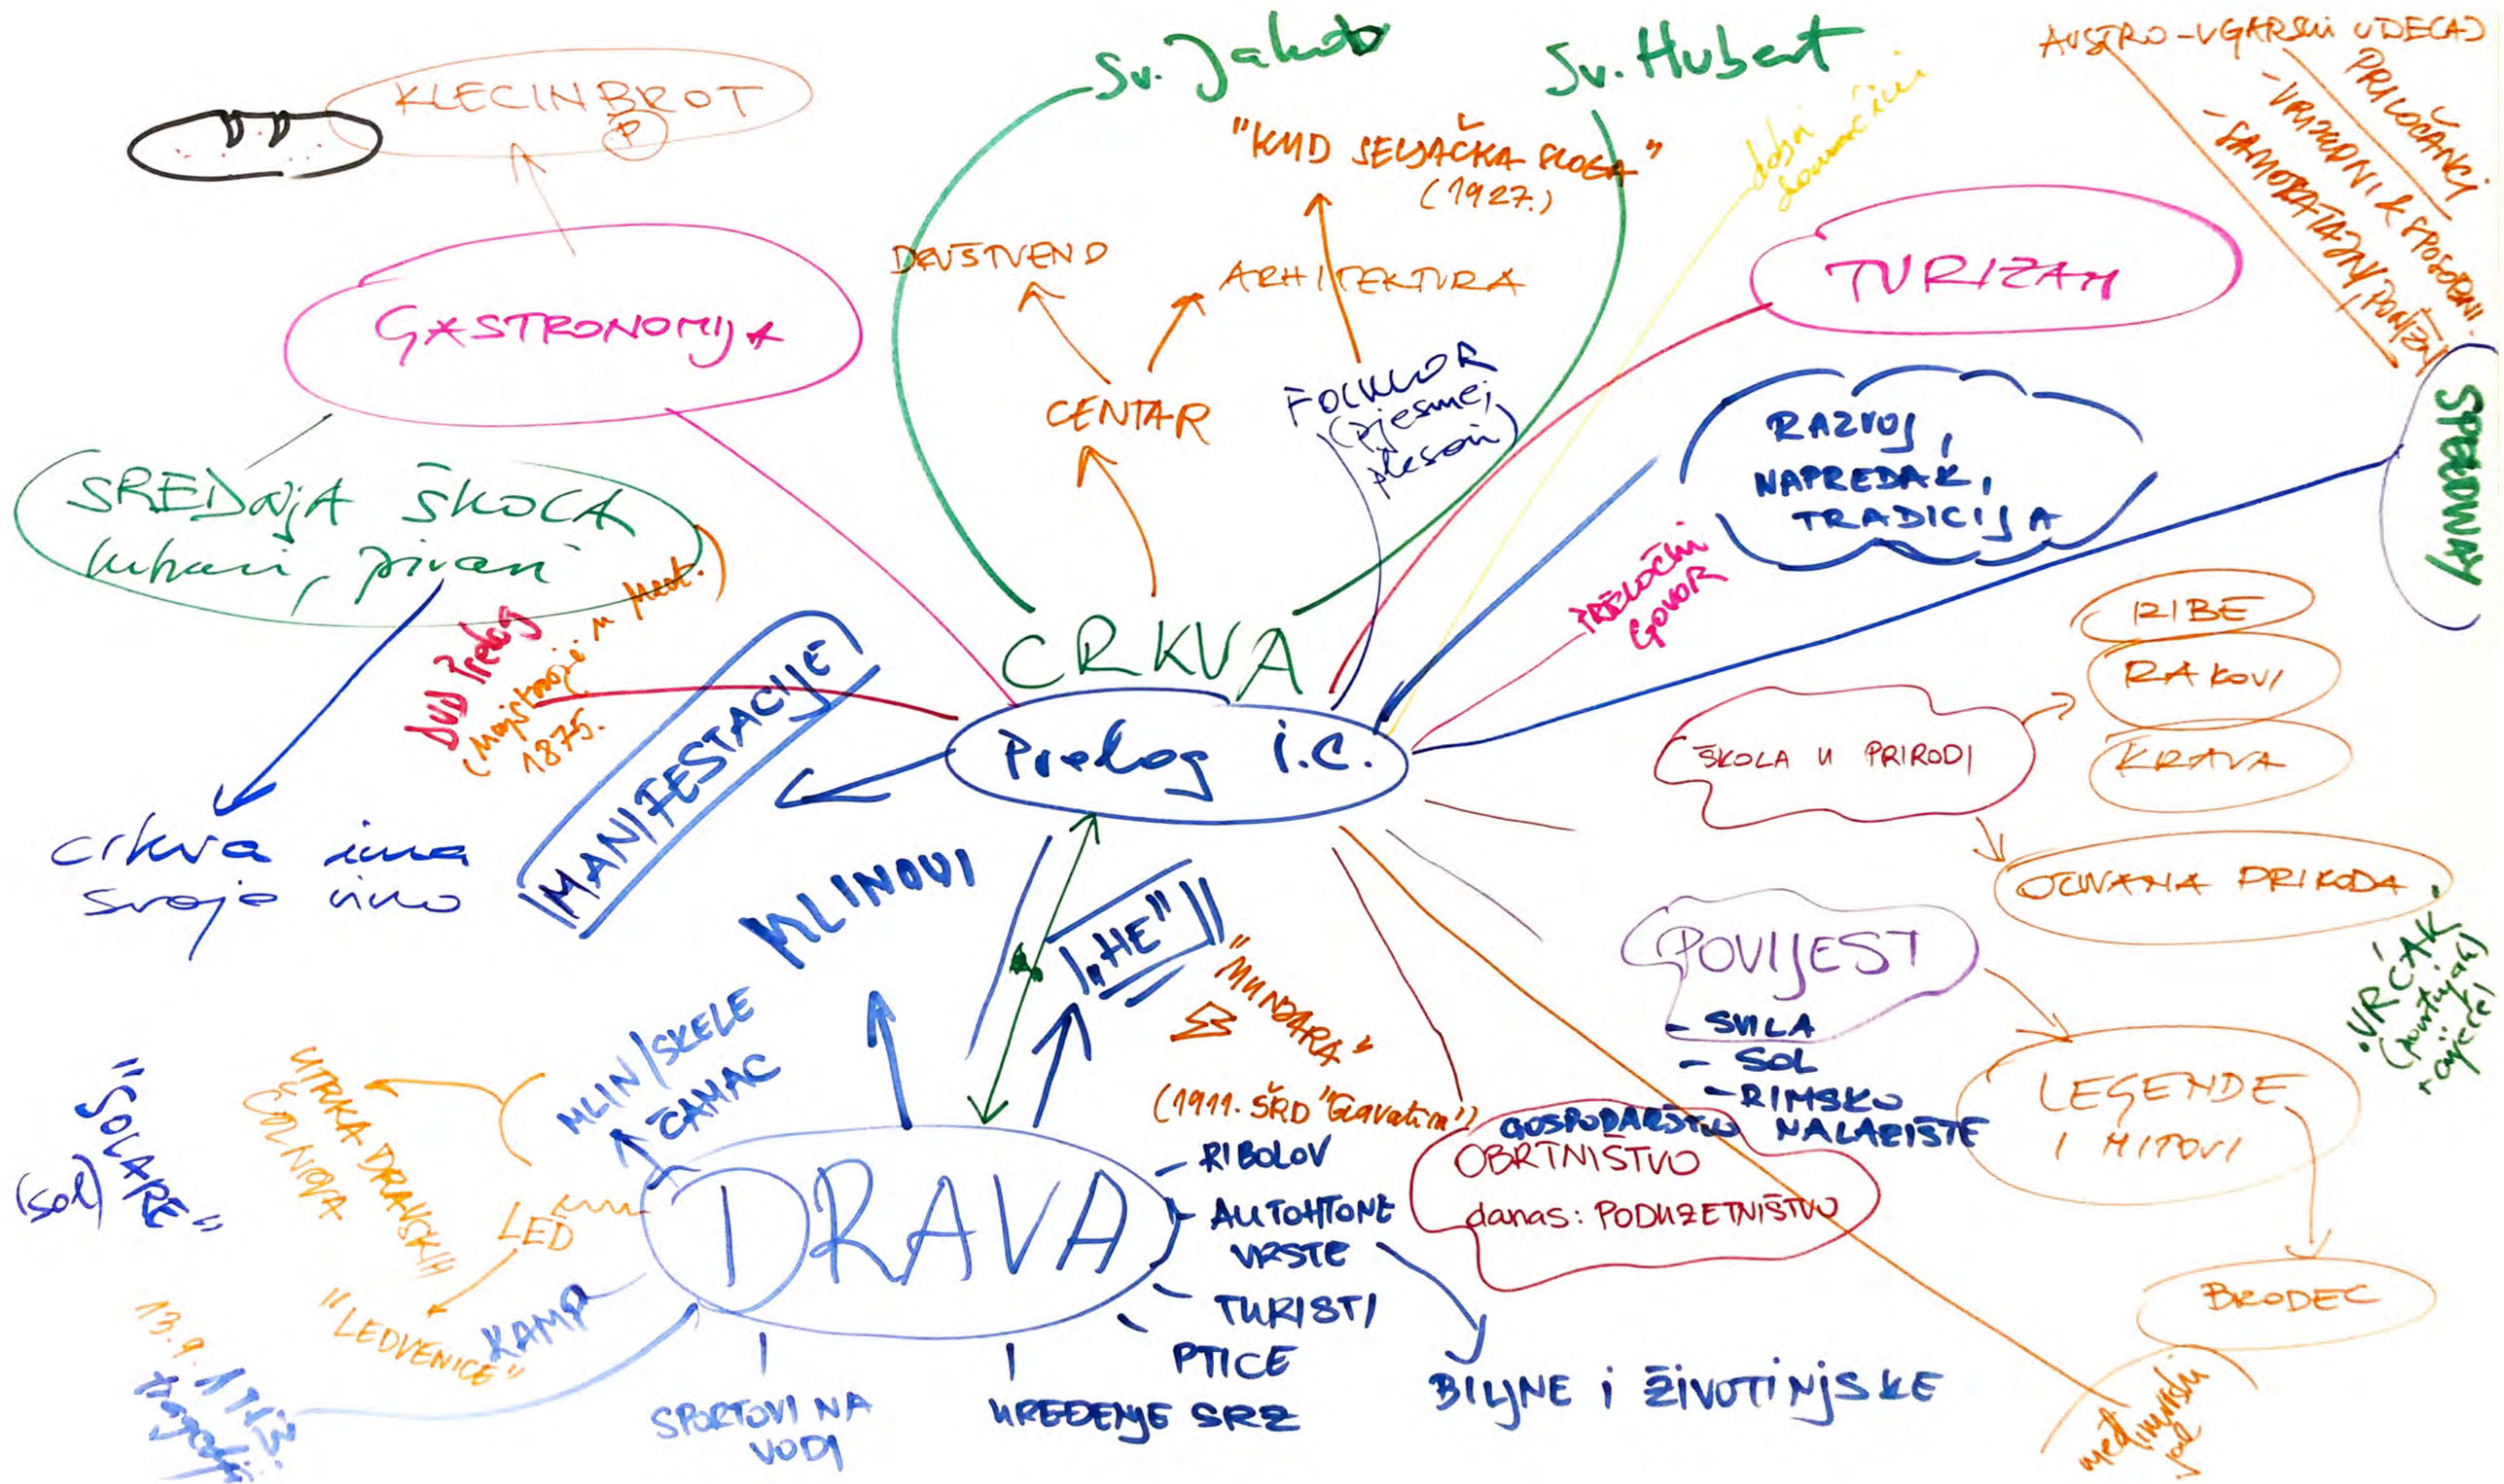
KLECINBROT
P

Sv. Jakob

Sv. Hubert

"KUD SELJAČKA SLOGA"
(1927.)

DRUŠTVENO

ARHITEKTURA

CENTAR

FOLKLOR (pjesme, plesovi)

GASTRONOMIJA

SREDNJA ŠKOLA (kuhari, pivari)

DVD Prelog (najstarije u Hrvat.) 1875.

MANIFESTACIJE

CRKVA

Prelog i.c.

crkva ima svoje vino

dobri domaćini

AUSTRO-UGARSKI UDECAJ
PRILOGANCI
- VRIJEDNI I SPOSOBNI
- SAMOSTALNI POLJOPRIVREDNICI

TURIZAM

RAZVOJ, NAPREDAK, TRADICIJA

PRELOŠKI GOVOR

SPEEDWAY

RIBE

RAKOVI

KRAVA

ŠKOLA U PRIRODI

OČUVANA PRIRODA

POVIJEST
- SVILA
- SOL
- RIMSKO NALAZIŠTE

VRČAK (pontyak + ojecle)

LEGENDE I MITOVI

BRODEC

međimurski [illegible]

MLINOVI

"HE"

"MUNDARA"

(1911. ŠRD "Glavatica")

GOSPODARSTVO
OBRTNIŠTVO
danas: PODUZETNIŠTVO

MLIN/SKELE
ČAMAC

UTRKA DRAVSKIH ČOLNOVA

LED

"LEDVENICE"

KAMP

"ŠOLARE" (sol)

13.9.1113. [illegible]

DRAVA

RIBOLOV
AUTOHTONE VRSTE
TURISTI
PTICE
UREĐENJE SRZ

BILJNE i ŽIVOTINJSKE

SPORTOVI NA VODI